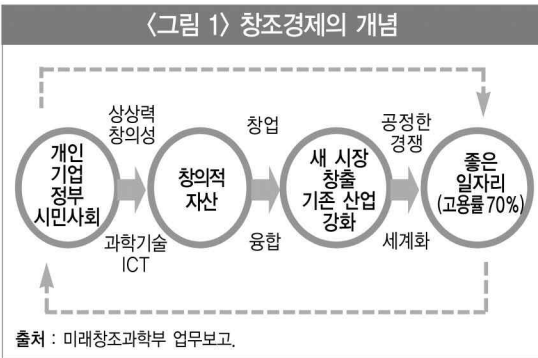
〈그림 1〉 창조경제의 개념

상상력
창의성

개인
기업
정부
시민사회

과학기술
ICT

창업

창의적
자산

융합

새 시장
창출
기존 산업
강화

공정한
경쟁

세계화

좋은
일자리
(고용률 70%)

출처 : 미래창조과학부 업무보고.